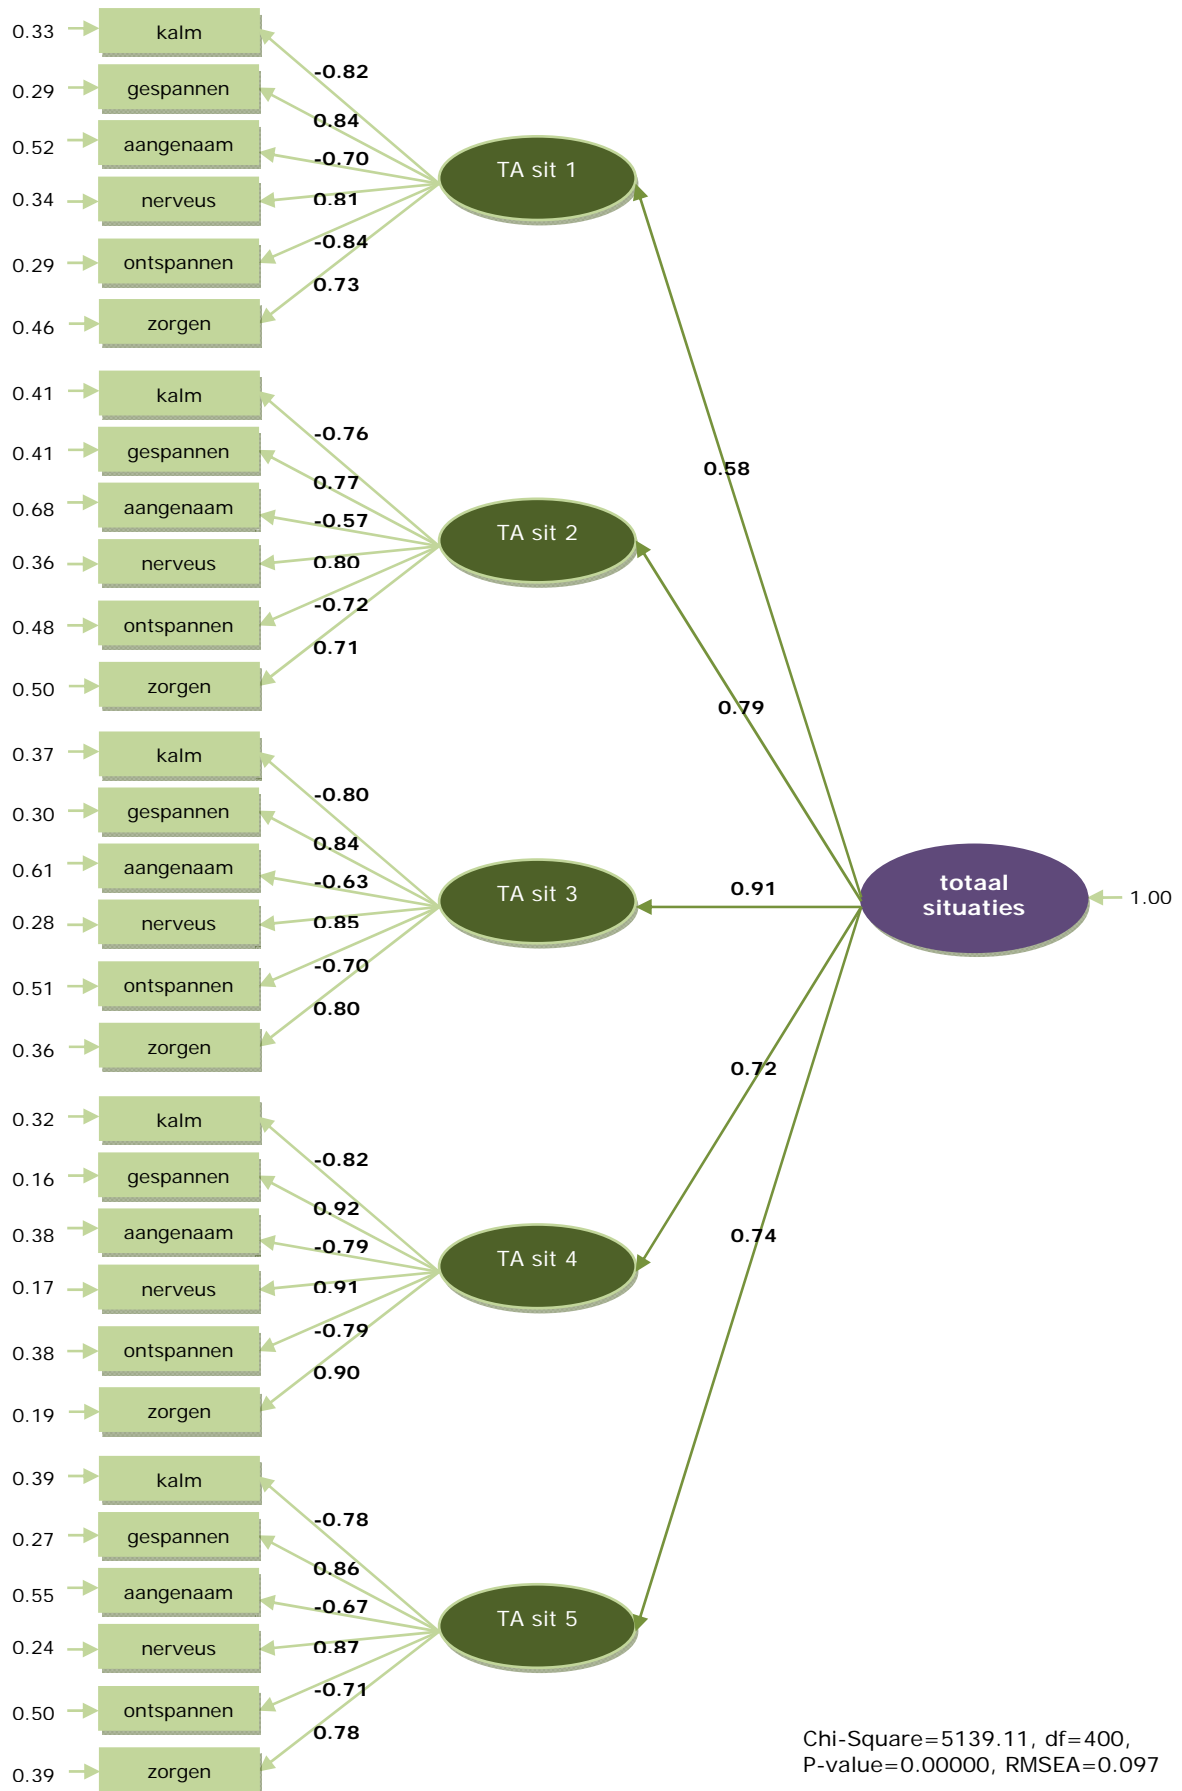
0.33 kalm
0.29 gespannen
0.52 aangenaam
0.34 nerveus
0.29 ontspannen
0.46 zorgen

-0.82
0.84
-0.70
0.81
-0.84
0.73

TA sit 1

0.41 kalm
0.41 gespannen
0.68 aangenaam
0.36 nerveus
0.48 ontspannen
0.50 zorgen

-0.76
0.77
-0.57
0.80
-0.72
0.71

TA sit 2

0.37 kalm
0.30 gespannen
0.61 aangenaam
0.28 nerveus
0.51 ontspannen
0.36 zorgen

-0.80
0.84
-0.63
0.85
-0.70
0.80

TA sit 3

0.32 kalm
0.16 gespannen
0.38 aangenaam
0.17 nerveus
0.38 ontspannen
0.19 zorgen

-0.82
0.92
-0.79
0.91
-0.79
0.90

TA sit 4

0.39 kalm
0.27 gespannen
0.55 aangenaam
0.24 nerveus
0.50 ontspannen
0.39 zorgen

-0.78
0.86
-0.67
0.87
-0.71
0.78

TA sit 5

0.58
0.79
0.91
0.72
0.74

totaal situaties
1.00

Chi-Square=5139.11, df=400, P-value=0.00000, RMSEA=0.097